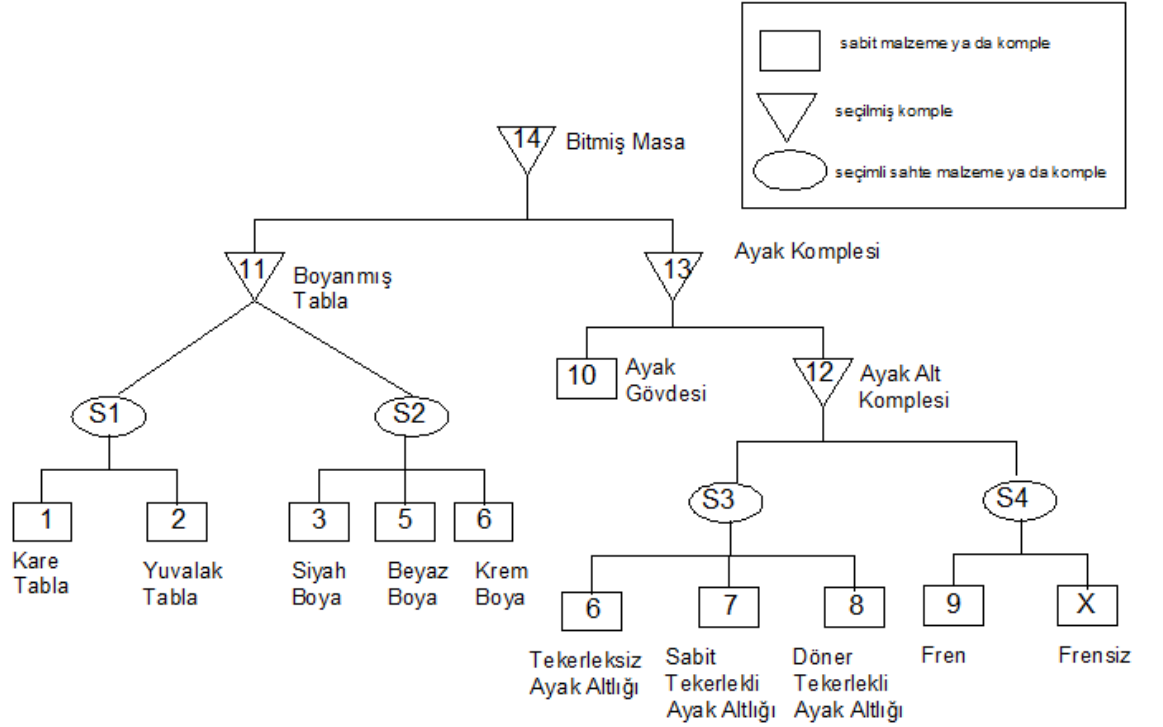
sabit malzeme ya da komple

seçilmiş komple

seçimli sahte malzeme ya da komple

14 Bitmiş Masa

11 Boyanmış Tabla

13 Ayak Komplesi

10 Ayak Gövdesi

12 Ayak Alt Komplesi

S1

S2

S3

S4

1 Kare Tabla

2 Yuvalak Tabla

3 Siyah Boya

5 Beyaz Boya

6 Krem Boya

6 Tekerleksiz Ayak Altlığı

7 Sabit Tekerlekli Ayak Altlığı

8 Döner Tekerlekli Ayak Altlığı

9 Fren

X Frensiz